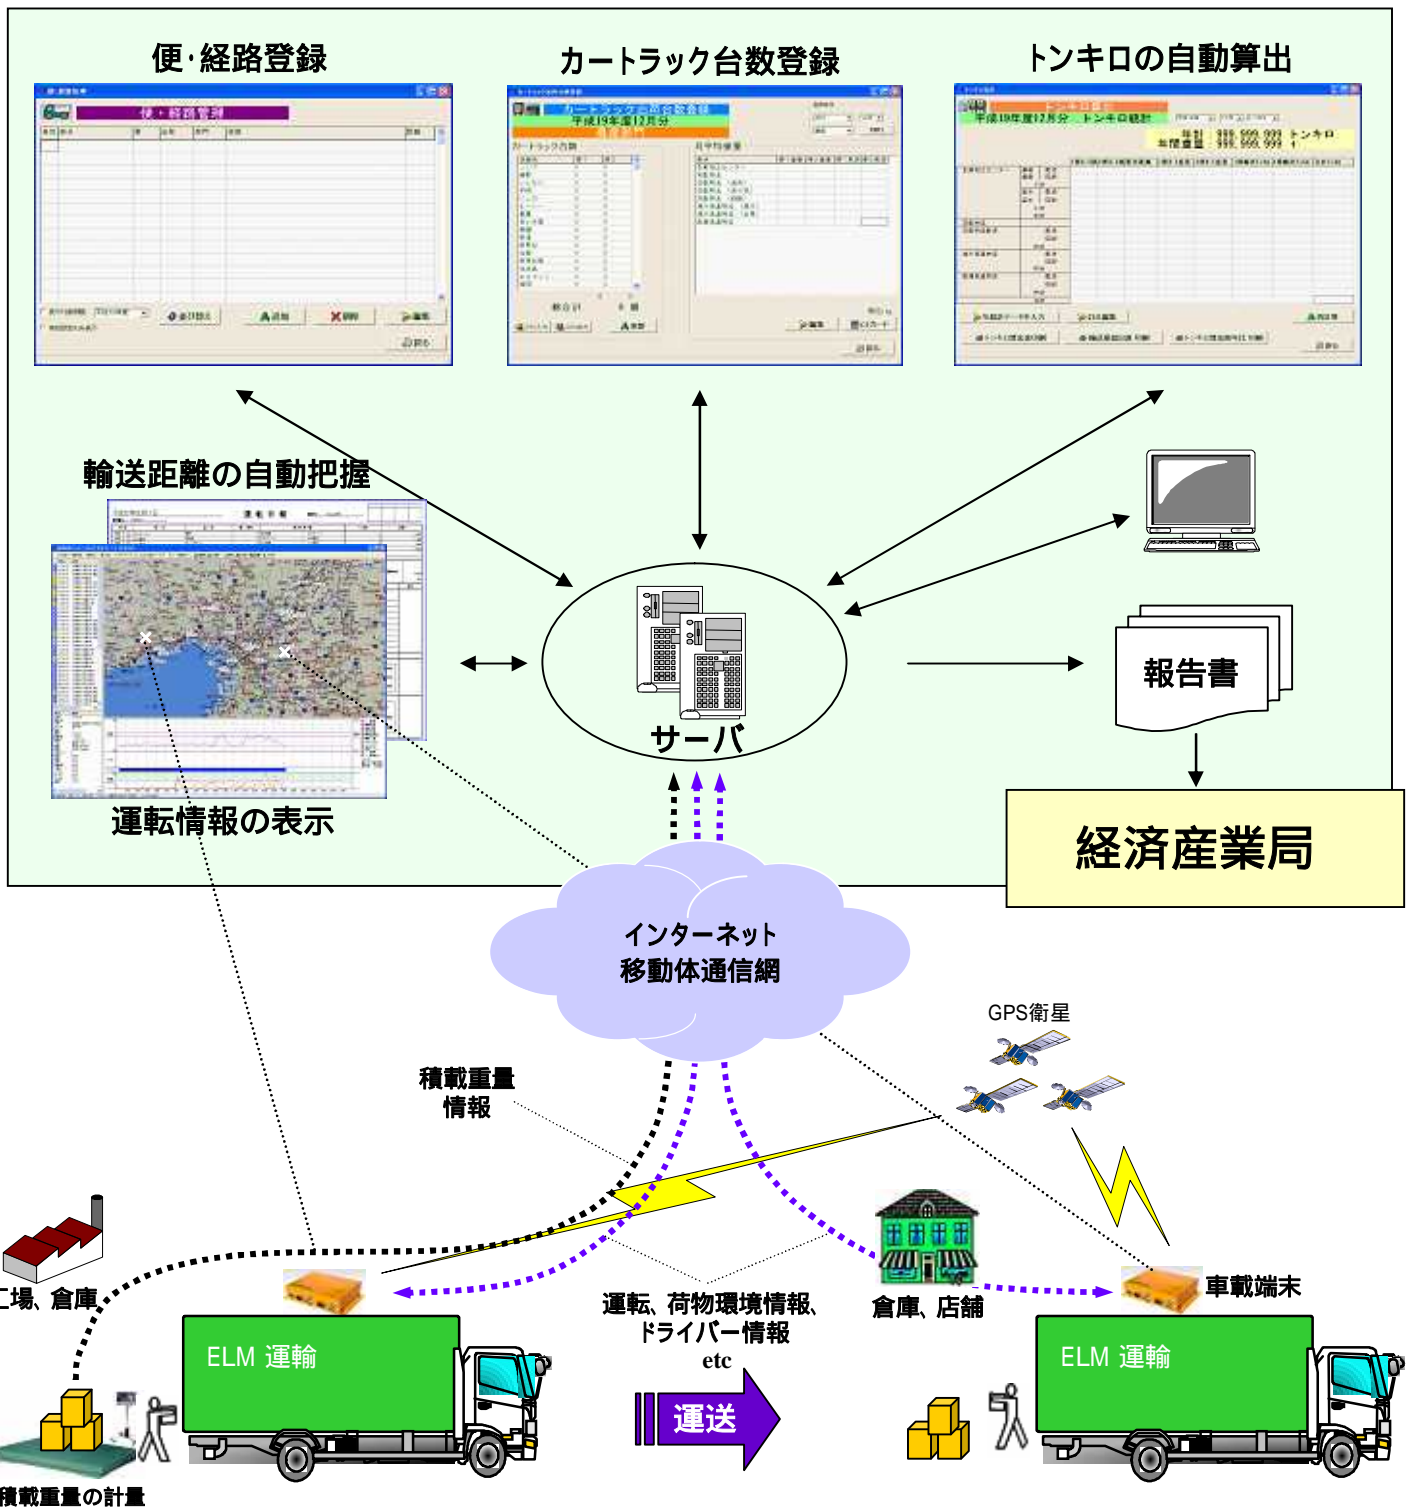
便·経路登録

カートラック台数登録

トンキロの自動算出

便・経路管理

カートラック台数登録
平成19年度12月分

トンキロ算出
平成19年度12月分 トンキロ総計

輸送距離の自動把握

サーバ

報告書

運転情報の表示

経済産業局

インターネット
移動体通信網

GPS衛星

積載重量
情報

工場、倉庫

ELM 運輸

運転、荷物環境情報、
ドライバー情報
etc

運送

倉庫、店舗

車載端末

ELM 運輸

積載重量の計量